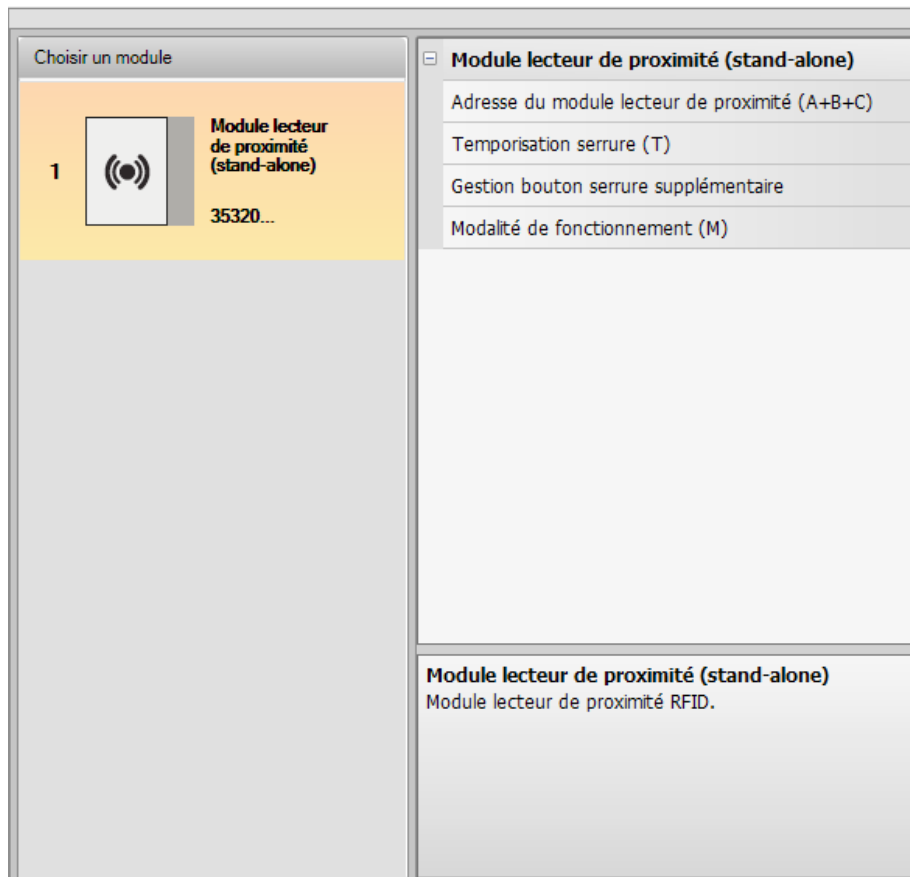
Choisir un module

1

Module lecteur de proximité (stand-alone)

35320...

Module lecteur de proximité (stand-alone)

Adresse du module lecteur de proximité (A+B+C)

Temporisation serrure (T)

Gestion bouton serrure supplémentaire

Modalité de fonctionnement (M)

Module lecteur de proximité (stand-alone)
Module lecteur de proximité RFID.